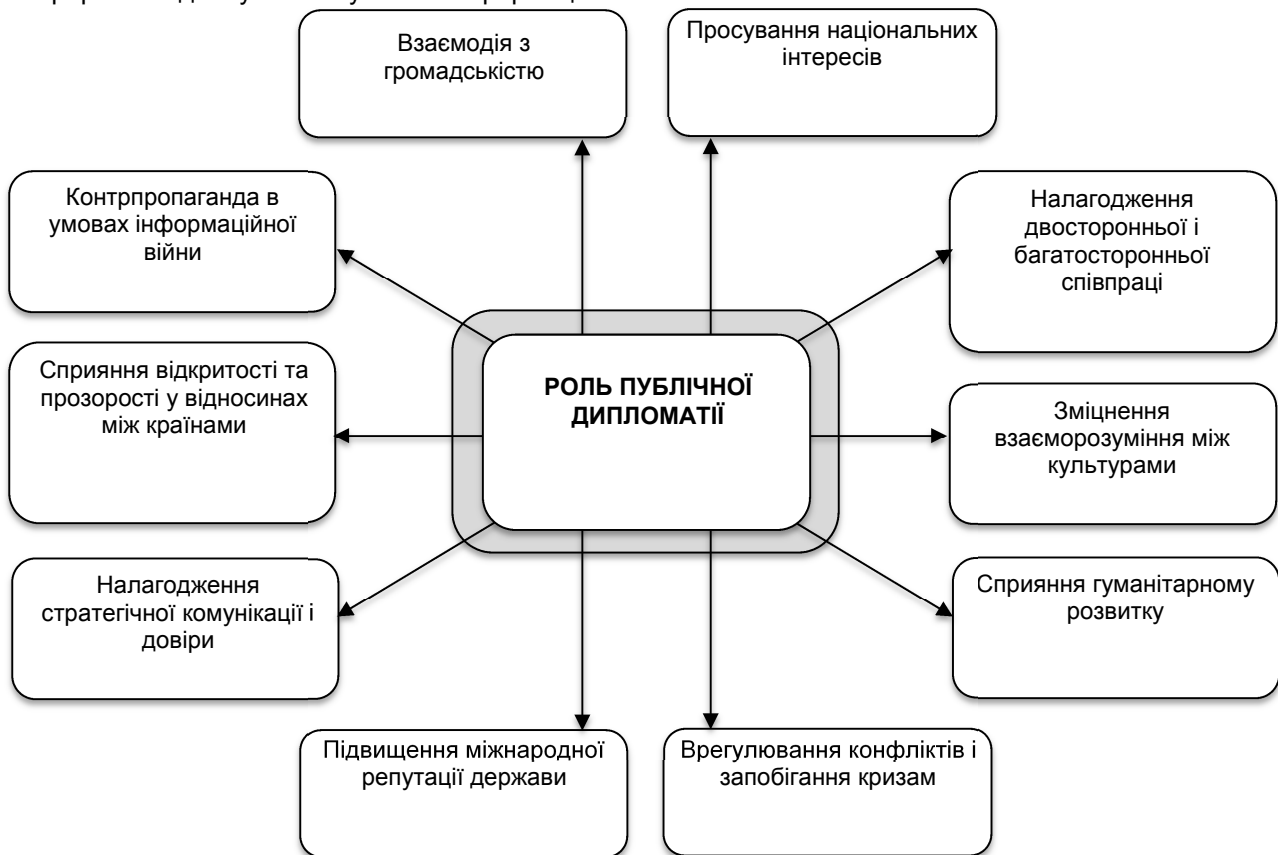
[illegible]

Взаємодія з громадськістю

Просування національних інтересів

Контрпропаганда в умовах інформаційної війни

Налагодження двосторонньої і багатосторонньої співпраці

РОЛЬ ПУБЛІЧНОЇ ДИПЛОМАТІЇ

Сприяння відкритості та прозорості у відносинах між країнами

Зміцнення взаєморозуміння між культурами

Налагодження стратегічної комунікації і довіри

Сприяння гуманітарному розвитку

Підвищення міжнародної репутації держави

Врегулювання конфліктів і запобігання кризам